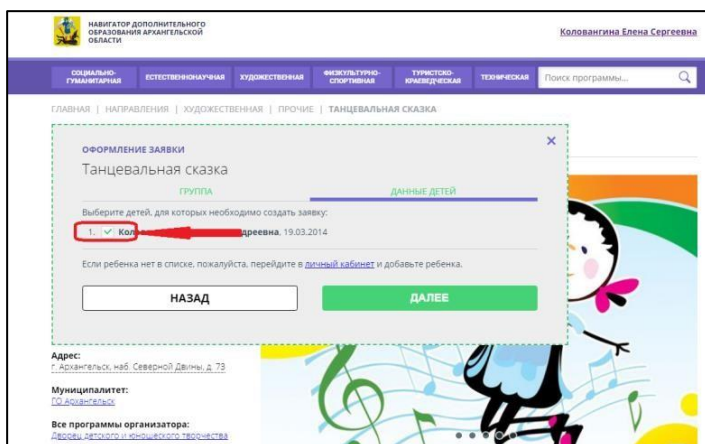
НАВИГАТОР ДОПОЛНИТЕЛЬНОГО ОБРАЗОВАНИЯ АРХАНГЕЛЬСКОЙ ОБЛАСТИ

Коловангина Елена Сергеевна

СОЦИАЛЬНО-ГУМАНИТАРНАЯ | ЕСТЕСТВЕННОНАУЧНАЯ | ХУДОЖЕСТВЕННАЯ | ФИЗКУЛЬТУРНО-СПОРТИВНАЯ | ТУРИСТСКО-КРАЕВЕДЧЕСКАЯ | ТЕХНИЧЕСКАЯ

Поиск программы...

ГЛАВНАЯ | НАПРАВЛЕНИЯ | ХУДОЖЕСТВЕННАЯ | ПРОЧИЕ | ТАНЦЕВАЛЬНАЯ СКАЗКА

ОФОРМЛЕНИЕ ЗАЯВКИ

×

Танцевальная сказка

ГРУППА

ДАННЫЕ ДЕТЕЙ

Выберите детей, для которых необходимо создать заявку:

1. ✓ Кол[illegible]дреевна, 19.03.2014

Если ребенка нет в списке, пожалуйста, перейдите в личный кабинет и добавьте ребенка.

НАЗАД

ДАЛЕЕ

Адрес:
г. Архангельск, наб. Северной Двины, д. 73

Муниципалитет:
ГО Архангельск

Все программы организатора:
Дворец детского и юношеского творчества